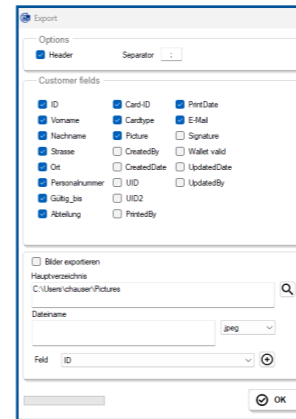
Export

Options

Header

Separator ;

Customer fields

ID
Vorname
Nachname
Strasse
Ort
Personalnummer
Gültig_bis
Abteilung

Card-ID
Cardtype
Picture
CreatedBy
CreatedDate
UID
UID2
PrintedBy

PrintDate
E-Mail
Signature
Wallet valid
UpdatedDate
UpdatedBy

Bilder exportieren

Hauptverzeichnis

C:\Users\chauser\Pictures

Dateiname

.jpeg

Feld ID

OK